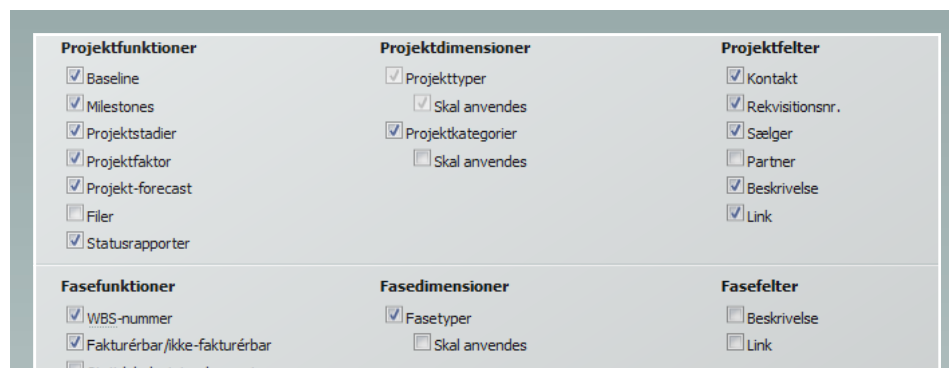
Projektfunktioner
Baseline
Milestones
Projektstadier
Projektfaktor
Projekt-forecast
Filer
Statusrapporter

Projektdimensioner
Projekttyper
Skal anvendes
Projektkategorier
Skal anvendes

Projektfelter
Kontakt
Rekvisitionsnr.
Sælger
Partner
Beskrivelse
Link

Fasefunktioner
WBS-nummer
Fakturérbar/ikke-fakturérbar
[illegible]

Fasedimensioner
Fasetyper
Skal anvendes

Fasefelter
Beskrivelse
Link